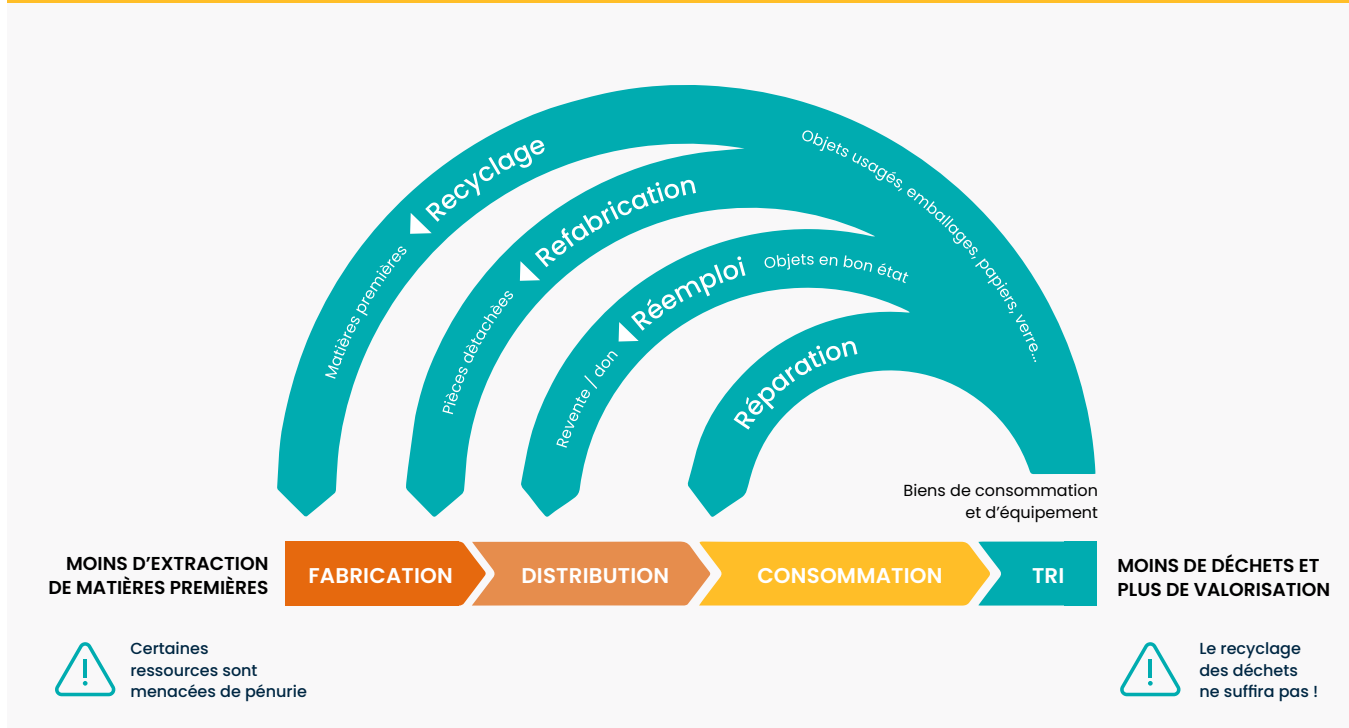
Matières premières
Recyclage
Objets usagés, emballages, papiers, verre...
Pièces détachées
Refabrication
Revente / don
Réemploi
Objets en bon état
Réparation

Biens de consommation et d'équipement

MOINS D'EXTRACTION DE MATIÈRES PREMIÈRES

FABRICATION
DISTRIBUTION
CONSOMMATION
TRI

MOINS DE DÉCHETS ET PLUS DE VALORISATION

!
Certaines ressources sont menacées de pénurie

!
Le recyclage des déchets ne suffira pas !